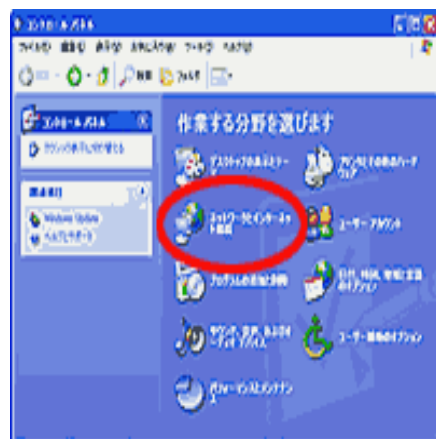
コントロール パネル

ファイル(F) 編集(E) 表示(V) お気に入り(A) ツール(T) ヘルプ(H)

戻る 検索 フォルダ

コントロール パネル

クラシック表示に切り替える

関連項目

Windows Update

ヘルプとサポート

作業する分野を選びます

デスクトップの表示とテーマ

プリンタとその他のハードウェア

ネットワークとインターネット接続

ユーザー アカウント

プログラムの追加と削除

日付、時刻、地域と言語のオプション

サウンド、音声、およびオーディオ デバイス

ユーザー補助のオプション

パフォーマンスとメンテナンス